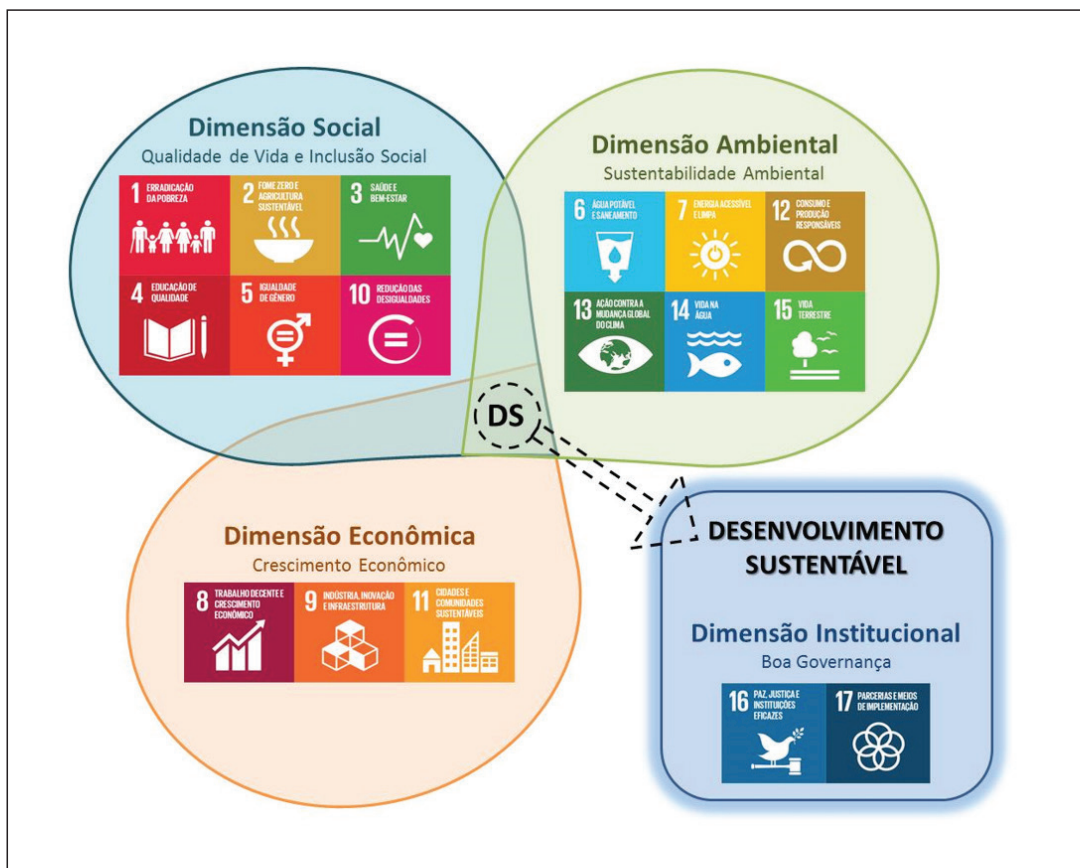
Dimensão Social
Qualidade de Vida e Inclusão Social

1 ERRADICAÇÃO DA POBREZA
2 FOME ZERO E AGRICULTURA SUSTENTÁVEL
3 SAÚDE E BEM-ESTAR
4 EDUCAÇÃO DE QUALIDADE
5 IGUALDADE DE GÊNERO
10 REDUÇÃO DAS DESIGUALDADES

Dimensão Ambiental
Sustentabilidade Ambiental

6 ÁGUA POTÁVEL E SANEAMENTO
7 ENERGIA ACESSÍVEL E LIMPA
12 CONSUMO E PRODUÇÃO RESPONSÁVEIS
13 AÇÃO CONTRA A MUDANÇA GLOBAL DO CLIMA
14 VIDA NA ÁGUA
15 VIDA TERRESTRE

DS

Dimensão Econômica
Crescimento Econômico

8 TRABALHO DECENTE E CRESCIMENTO ECONÔMICO
9 INDÚSTRIA, INOVAÇÃO E INFRAESTRUTURA
11 CIDADES E COMUNIDADES SUSTENTÁVEIS

DESENVOLVIMENTO SUSTENTÁVEL

Dimensão Institucional
Boa Governança

16 PAZ, JUSTIÇA E INSTITUIÇÕES EFICAZES
17 PARCERIAS E MEIOS DE IMPLEMENTAÇÃO